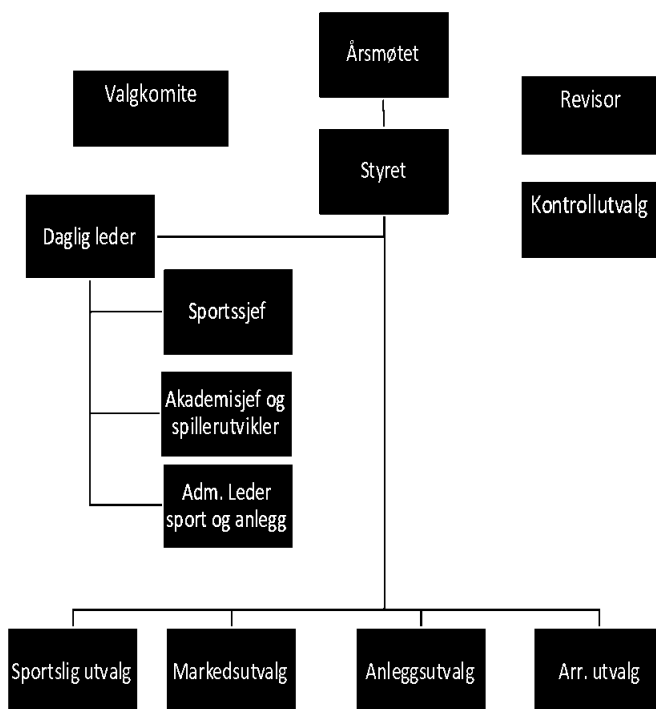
Årsmøtet

Valgkomite

Revisor

Styret

Kontrollutvalg

Daglig leder

Sportssjef

Akademisjef og spillerutvikler

Adm. Leder sport og anlegg

Sportslig utvalg

Markedsutvalg

Anleggsutvalg

Arr. utvalg